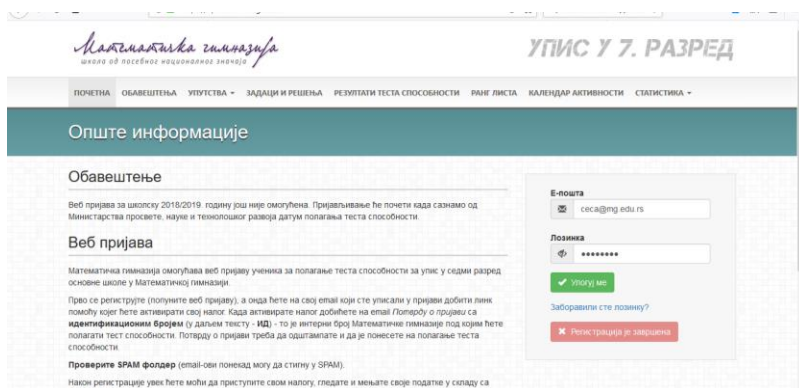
Математичка гимназија
школа од посебног националног значаја

УПИС У 7. РАЗРЕД

ПОЧЕТНА ОБАВЕШТЕЊА УПУТСТВА ▾ ЗАДАЦИ И РЕШЕЊА РЕЗУЛТАТИ ТЕСТА СПОСОБНОСТИ РАНГ ЛИСТА КАЛЕНДАР АКТИВНОСТИ СТАТИСТИКА ▾

Опште информације

Обавештење

Веб пријава за школску 2018/2019. годину још није омогућена. Пријављивање ће почети када сазнамо од Министарства просвете, науке и технолошког развоја датум полагања теста способности.

Веб пријава

Математичка гимназија омогућава веб пријаву ученика за полагање теста способности за упис у седми разред основне школе у Математичкој гимназији.

Прво се региструјте (попуните веб пријаву), а онда ћете на свој email који сте уписали у пријави добити линк помоћу којег ћете активирати свој налог. Када активирате налог добићете на email Потврду о пријави са идентификационим бројем (у даљем тексту - ИД) - то је интерни број Математичке гимназије под којим ћете полагати тест способности. Потврду о пријави треба да одштампате и да је понесете на полагање теста способности.

Проверите SPAM фолдер (email-ови понекад могу да стигну у SPAM).

Након регистрације увек ћете моћи да приступите свом налогу, гледате и мењате своје податке у складу са

Е-пошта
ceca@mg.edu.rs

Лозинка
••••••••

Улогуј ме

Заборавили сте лозинку?

Регистрација је завршена